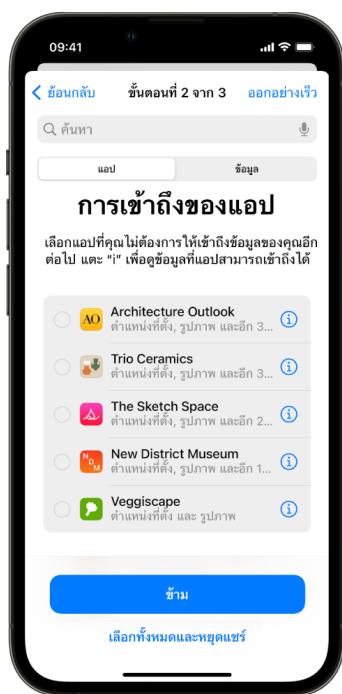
09:41

ย้อนกลับ ขั้นตอนที่ 2 จาก 3 ออกอย่างเร็ว

ค้นหา

แอป ข้อมูล

การเข้าถึงของแอป

เลือกแอปที่คุณไม่ต้องการให้เข้าถึงข้อมูลของคุณอีกต่อไป แตะ "i" เพื่อดูข้อมูลที่แอปสามารถเข้าถึงได้

AO Architecture Outlook
ตำแหน่งที่ตั้ง, รูปภาพ และอีก 3...

Trio Ceramics
ตำแหน่งที่ตั้ง, รูปภาพ และอีก 3...

The Sketch Space
ตำแหน่งที่ตั้ง, รูปภาพ และอีก 2...

NDM New District Museum
ตำแหน่งที่ตั้ง, รูปภาพ และอีก 1...

Veggiscape
ตำแหน่งที่ตั้ง และ รูปภาพ

ข้าม

เลือกทั้งหมดและหยุดแชร์